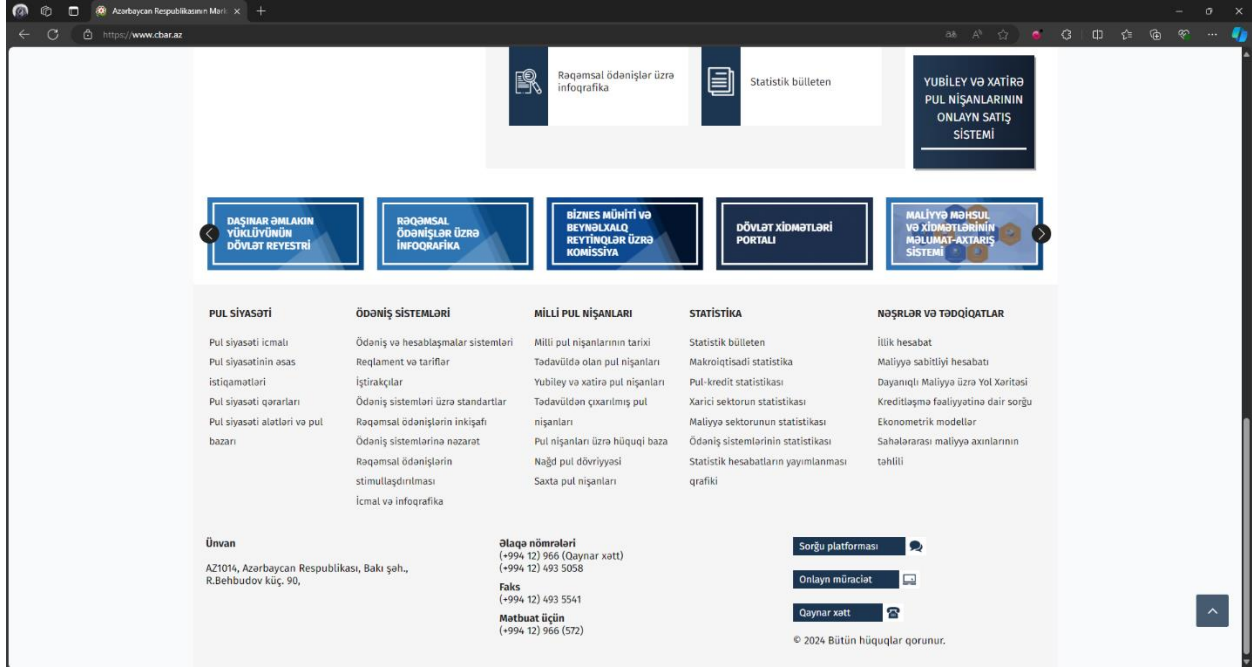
Azərbaycan Respublikasının Mərk ×

https://www.cbar.az

Rəqəmsal ödənişlər üzrə infoqrafika

Statistik bülleten

YUBİLEY VƏ XATİRƏ PUL NİŞANLARININ ONLAYN SATIŞ SİSTEMİ

DAŞINAR ƏMLAKIN YÜKLÜYÜNÜN DÖVLƏT REYESTRİ

RƏQƏMSAL ÖDƏNİŞLƏR ÜZRƏ İNFOQRAFİKA

BİZNES MÜHİTİ VƏ BEYNƏLXALQ REYTİNQLƏR ÜZRƏ KOMİSSİYA

DÖVLƏT XİDMƏTLƏRİ PORTALI

MALİYYƏ MƏHSUL VƏ XİDMƏTLƏRİNİN MƏLUMAT-AXTARIŞ SİSTEMİ

PUL SİYASƏTİ

Pul siyasəti icmalı
Pul siyasətinin əsas istiqamətləri
Pul siyasəti qərarları
Pul siyasəti alətləri və pul bazarı

ÖDƏNİŞ SİSTEMLƏRİ

Ödəniş və hesablaşmalar sistemləri
Reqlament və tariflər
İştirakçılar
Ödəniş sistemləri üzrə standartlar
Rəqəmsal ödənişlərin inkişafı
Ödəniş sistemlərinə nəzarət
Rəqəmsal ödənişlərin stimullaşdırılması
İcmal və infoqrafika

MİLLİ PUL NİŞANLARI

Milli pul nişanlarının tarixi
Tədavüldə olan pul nişanları
Yubiley və xatirə pul nişanları
Tədavüldən çıxarılmış pul nişanları
Pul nişanları üzrə hüquqi baza
Nağd pul dövriyyəsi
Saxta pul nişanları

STATİSTİKA

Statistik bülleten
Makroiqtisadi statistika
Pul-kredit statistikası
Xarici sektorun statistikası
Maliyyə sektorunun statistikası
Ödəniş sistemlərinin statistikası
Statistik hesabatların yayımlanması qrafiki

NƏŞRLƏR VƏ TƏDQİQATLAR

İllik hesabat
Maliyyə sabitliyi hesabatı
Dayanıqlı Maliyyə üzrə Yol Xəritəsi
Kreditləşmə fəaliyyətinə dair sorğu
Ekonometrik modellər
Sahələrarası maliyyə axınlarının təhlili

Ünvan

AZ1014, Azərbaycan Respublikası, Bakı şəh., R.Behbudov küç. 90,

Əlaqə nömrələri
(+994 12) 966 (Qaynar xətt)
(+994 12) 493 5058

Faks
(+994 12) 493 5541

Mətbuat üçün
(+994 12) 966 (572)

Sorğu platforması

Onlayn müraciət

Qaynar xətt

© 2024 Bütün hüquqlar qorunur.